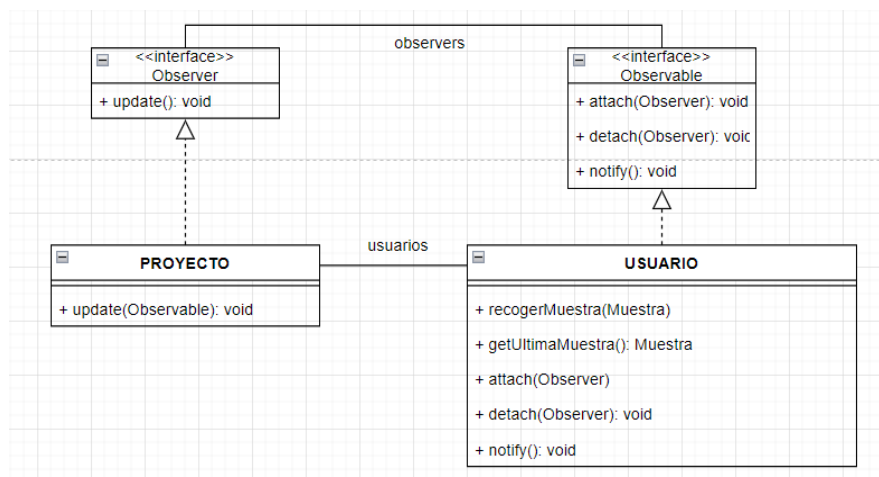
<<interface>>
Observer

+ update(): void

observers

<<interface>>
Observable

+ attach(Observer): void

+ detach(Observer): voic

+ notify(): void

PROYECTO

+ update(Observable): void

usuarios

USUARIO

+ recogerMuestra(Muestra)

+ getUltimaMuestra(): Muestra

+ attach(Observer)

+ detach(Observer): void

+ notify(): void